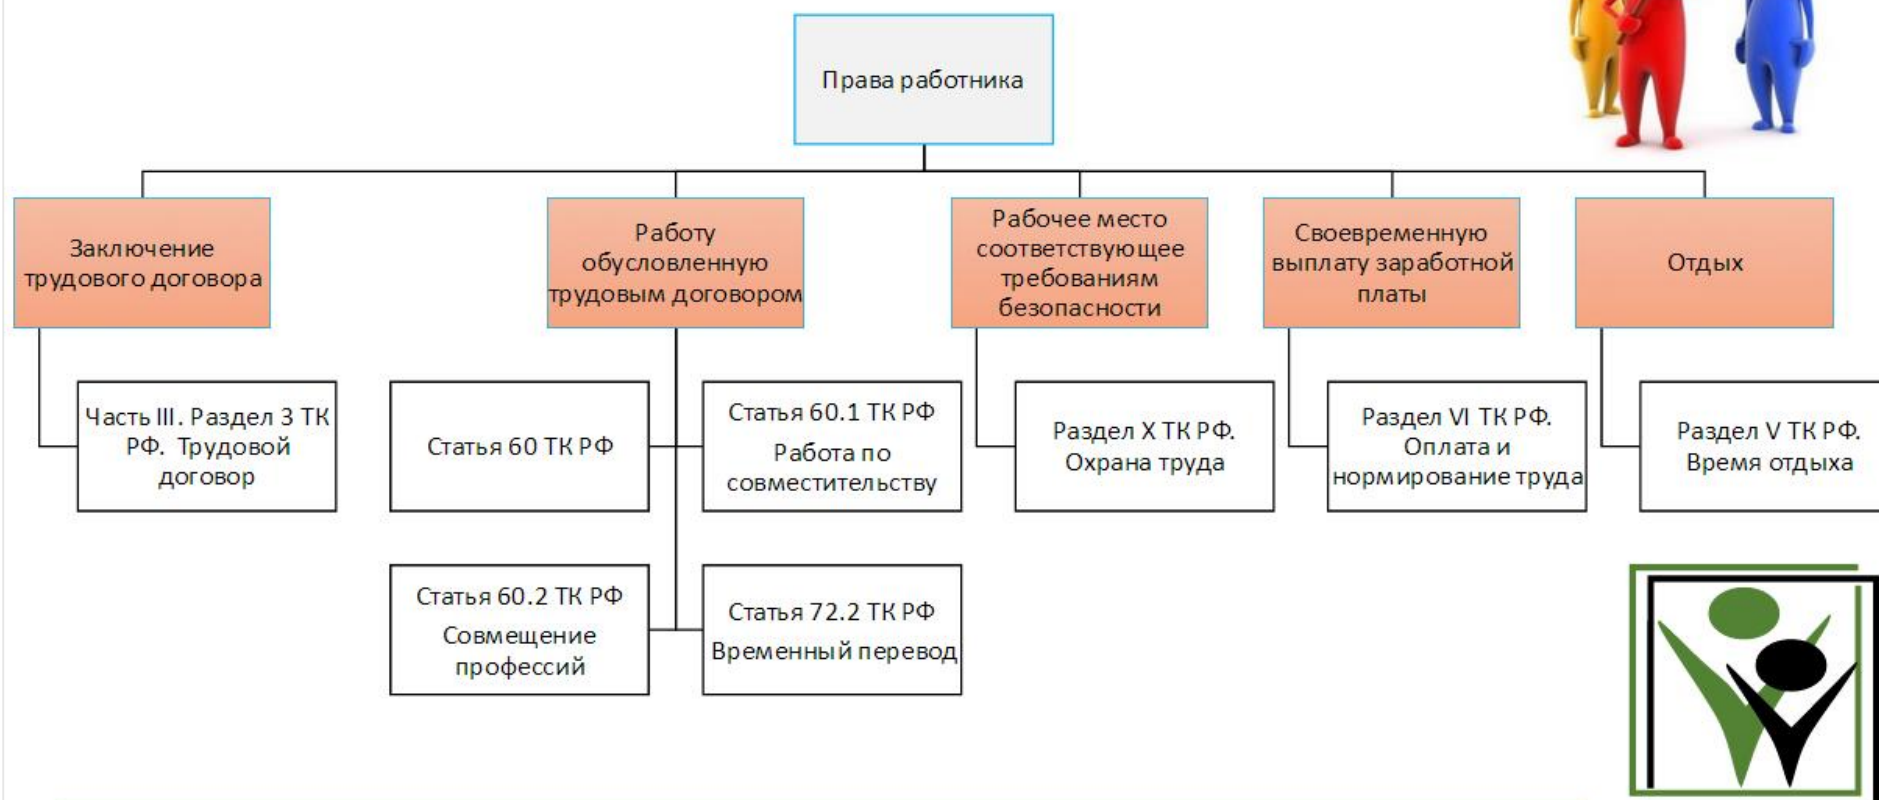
Права работника

Заключение трудового договора

Часть III. Раздел 3 ТК РФ. Трудовой договор

Работу обусловленную трудовым договором

Статья 60 ТК РФ

Статья 60.1 ТК РФ
Работа по совместительству

Статья 60.2 ТК РФ
Совмещение профессий

Статья 72.2 ТК РФ
Временный перевод

Рабочее место соответствующее требованиям безопасности

Раздел X ТК РФ. Охрана труда

Своевременную выплату заработной платы

Раздел VI ТК РФ. Оплата и нормирование труда

Отдых

Раздел V ТК РФ. Время отдыха